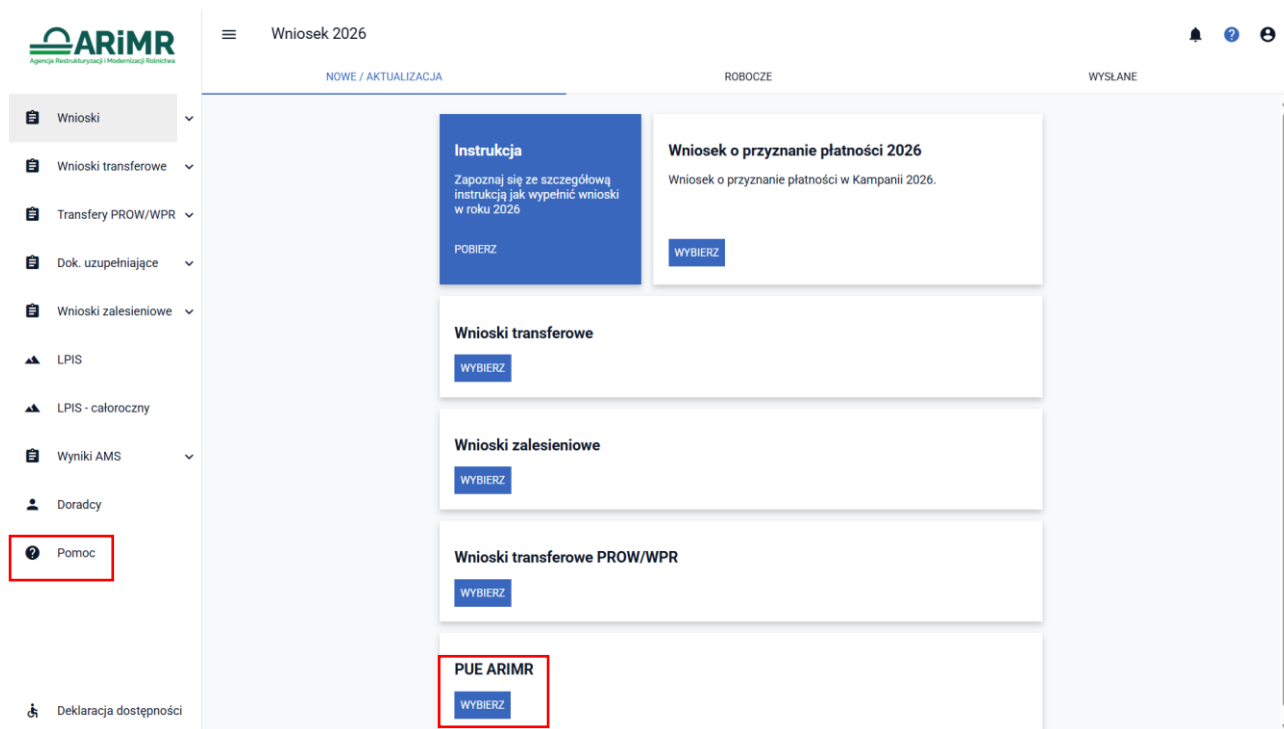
ARiMR
Agencja Restrukturyzacji i Modernizacji Rolnictwa

Wnioski
Wnioski transferowe
Transfery PROW/WPR
Dok. uzupełniające
Wnioski zalesieniowe
LPIS
LPIS - całoroczny
Wyniki AMS
Doradcy
Pomoc
Deklaracja dostępności

Wniosek 2026

NOWE / AKTUALIZACJA
ROBOCZE
WYSŁANE

Instrukcja
Zapoznaj się ze szczegółową instrukcją jak wypełnić wnioski w roku 2026
POBIERZ

Wniosek o przyznanie płatności 2026
Wniosek o przyznanie płatności w Kampanii 2026.
WYBIERZ

Wnioski transferowe
WYBIERZ

Wnioski zalesieniowe
WYBIERZ

Wnioski transferowe PROW/WPR
WYBIERZ

PUE ARIMR
WYBIERZ